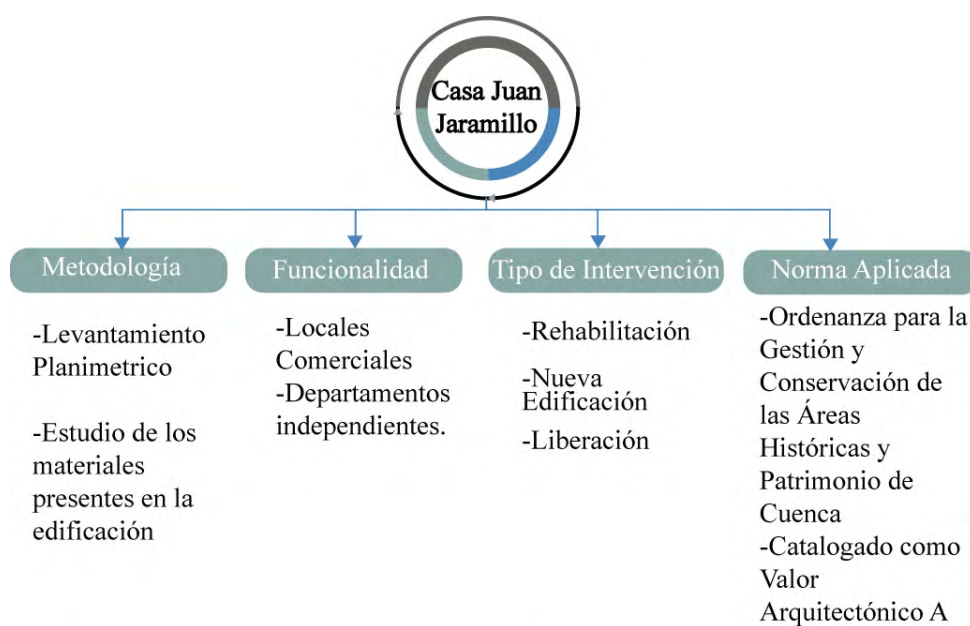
Casa Juan Jaramillo

Metodología

-Levantamiento Planimetrico

-Estudio de los materiales presentes en la edificación

Funcionalidad

-Locales Comerciales
-Departamentos independientes.

Tipo de Intervención

-Rehabilitación

-Nueva Edificación

-Liberación

Norma Aplicada

-Ordenanza para la Gestión y Conservación de las Áreas Históricas y Patrimonio de Cuenca
-Catalogado como Valor Arquitectónico A